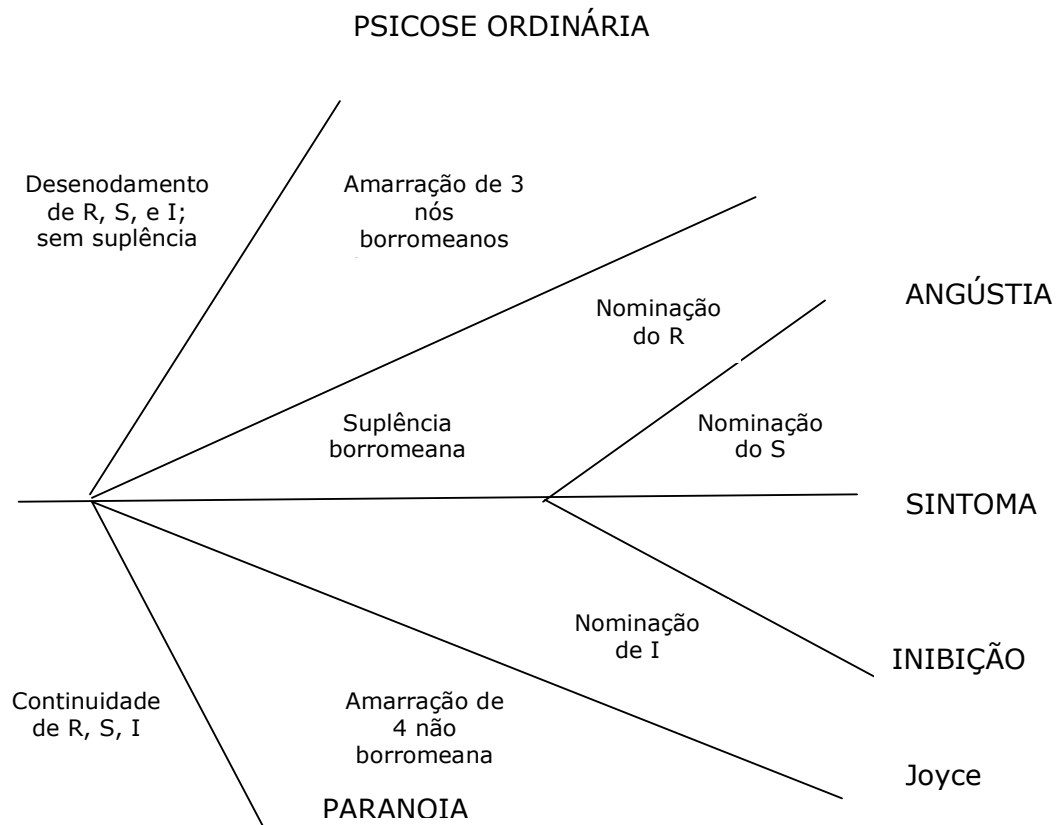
PSICOSE ORDINÁRIA

Desenodamento de R, S, e I; sem suplência

Amarração de 3 nós borromeanos

ANGÚSTIA

Nominação do R

Nominação do S

Suplência borromeana

SINTOMA

Nominação de I

INIBIÇÃO

Continuidade de R, S, I

Amarração de 4 não borromeana

Joyce

PARANOIA